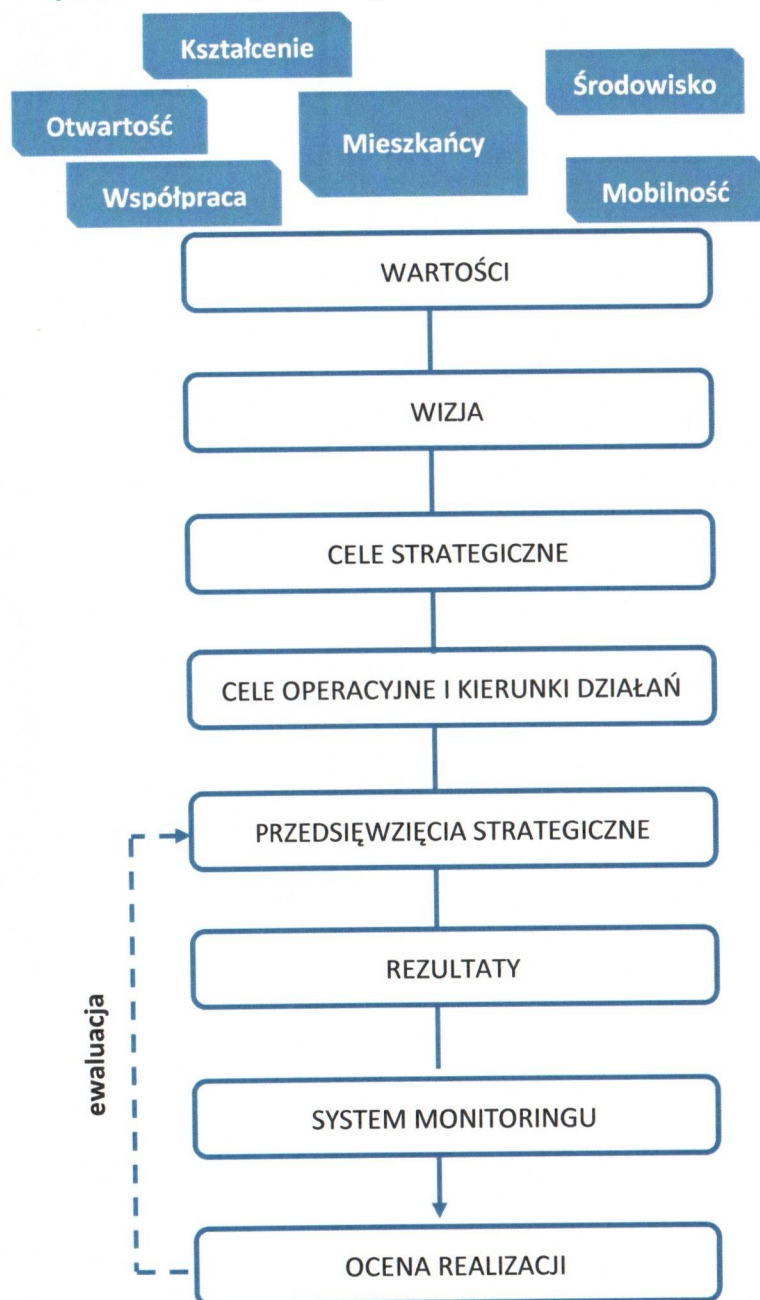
Kształcenie

Otwartość

Mieszkańcy

Środowisko

Współpraca

Mobilność

WARTOŚCI

WIZJA

CELE STRATEGICZNE

CELE OPERACYJNE I KIERUNKI DZIAŁAŃ

PRZEDSIĘWZIĘCIA STRATEGICZNE

REZULTATY

SYSTEM MONITORINGU

OCENA REALIZACJI

ewaluacja